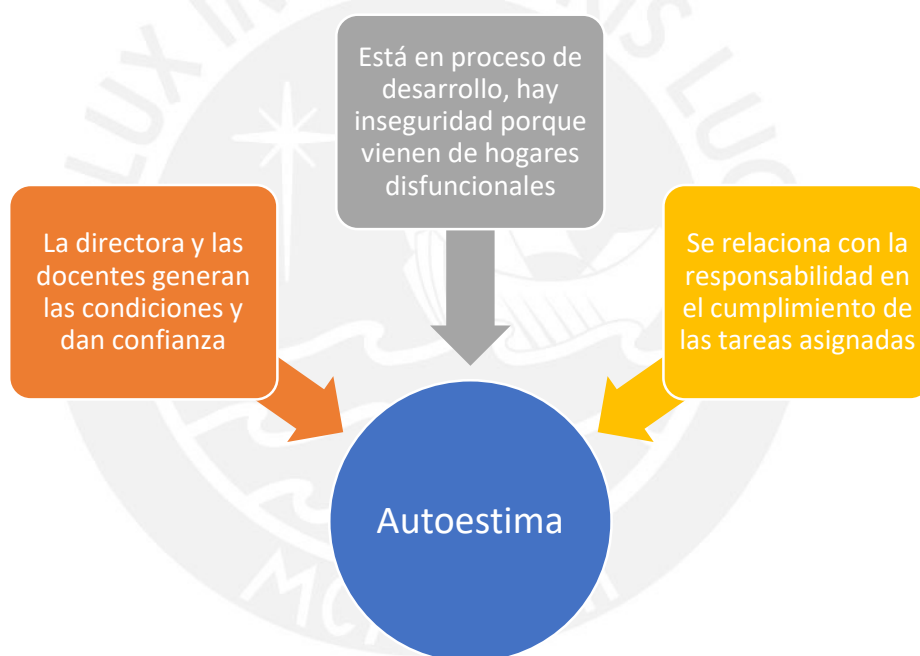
Está en proceso de desarrollo, hay inseguridad porque vienen de hogares disfuncionales

La directora y las docentes generan las condiciones y dan confianza

Se relaciona con la responsabilidad en el cumplimiento de las tareas asignadas

Autoestima